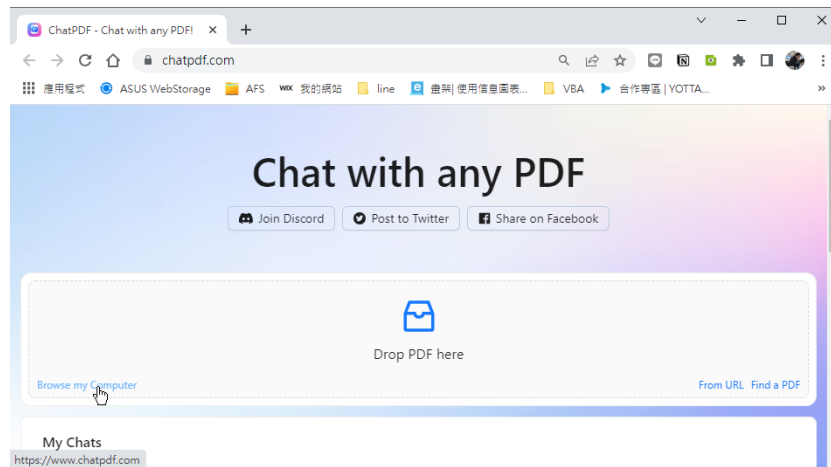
ChatPDF - Chat with any PDF!

chatpdf.com

應用程式 ASUS WebStorage AFS 我的網站 line 盡黔| 使用信息園表... VBA 合作專區 | YOTTA...

Chat with any PDF

Join Discord Post to Twitter Share on Facebook

Drop PDF here

Browse my Computer

From URL Find a PDF

My Chats

https://www.chatpdf.com